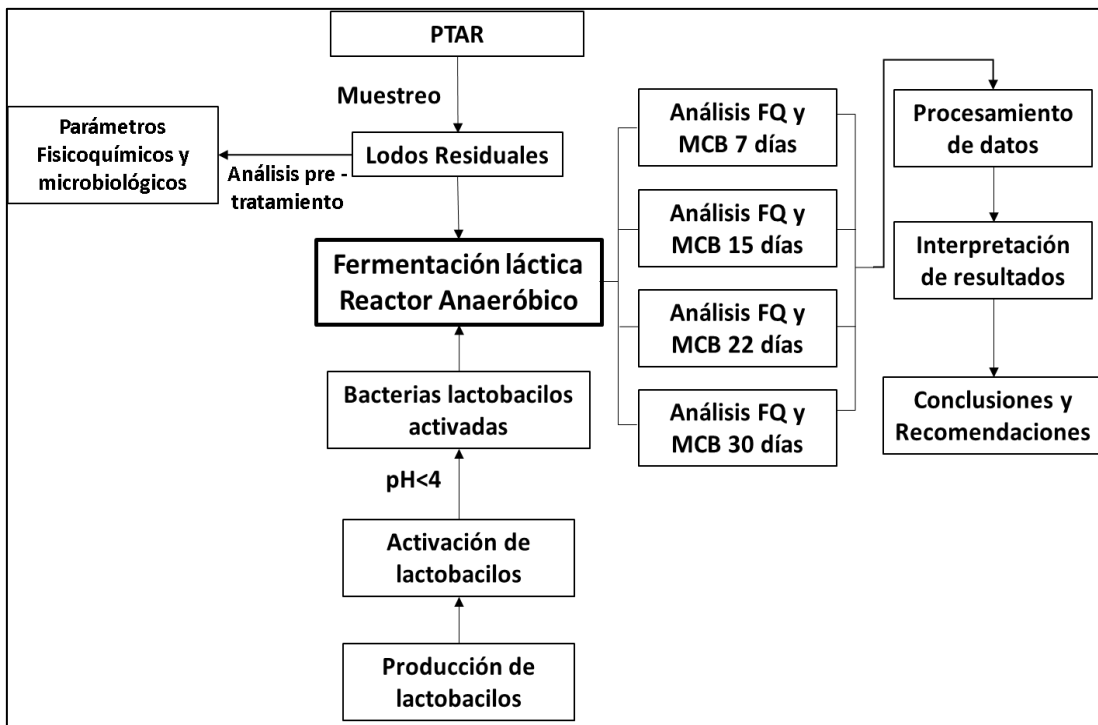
PTAR

Muestreo

Parámetros Fisicoquímicos y microbiológicos

Lodos Residuales

Análisis pre - tratamiento

Fermentación láctica Reactor Anaeróbico

Bacterias lactobacilos activadas

pH<4

Activación de lactobacilos

Producción de lactobacilos

Análisis FQ y MCB 7 días

Análisis FQ y MCB 15 días

Análisis FQ y MCB 22 días

Análisis FQ y MCB 30 días

Procesamiento de datos

Interpretación de resultados

Conclusiones y Recomendaciones